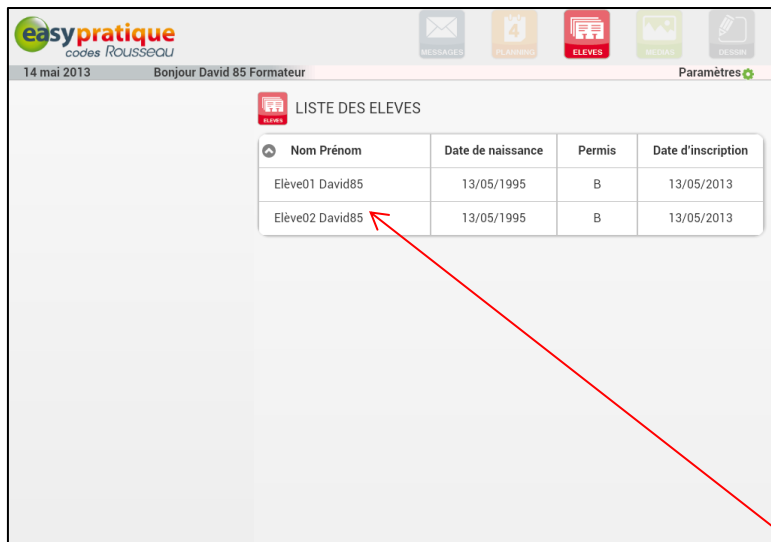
easypratique
codes Rousseau

MESSAGES PLANNING ELEVES MEDIAS DESSIN

14 mai 2013 Bonjour David 85 Formateur Paramètres

ELEVES LISTE DES ELEVES

| Nom Prénom | Date de naissance | Permis | Date d'inscription |
|---|---|---|---|
| Elève01 David85 | 13/05/1995 | B | 13/05/2013 |
| Elève02 David85 | 13/05/1995 | B | 13/05/2013 |